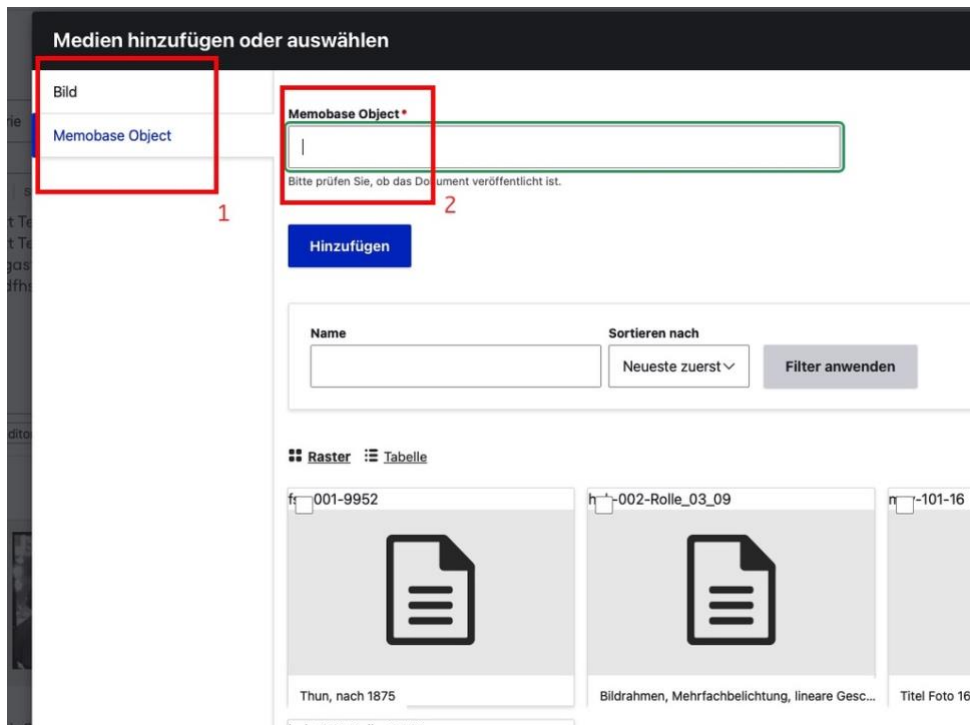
Medien hinzufügen oder auswählen

Bild

Memobase Object

1

Memobase Object*

Bitte prüfen Sie, ob das Dokument veröffentlicht ist.

2

Hinzufügen

Name

Sortieren nach

Neueste zuerst

Filter anwenden

Raster Tabelle

f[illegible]001-9952

h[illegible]-002-Rolle_03_09

m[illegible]-101-16

Thun, nach 1875

Bildrahmen, Mehrfachbelichtung, lineare Gesc...

Titel Foto 16